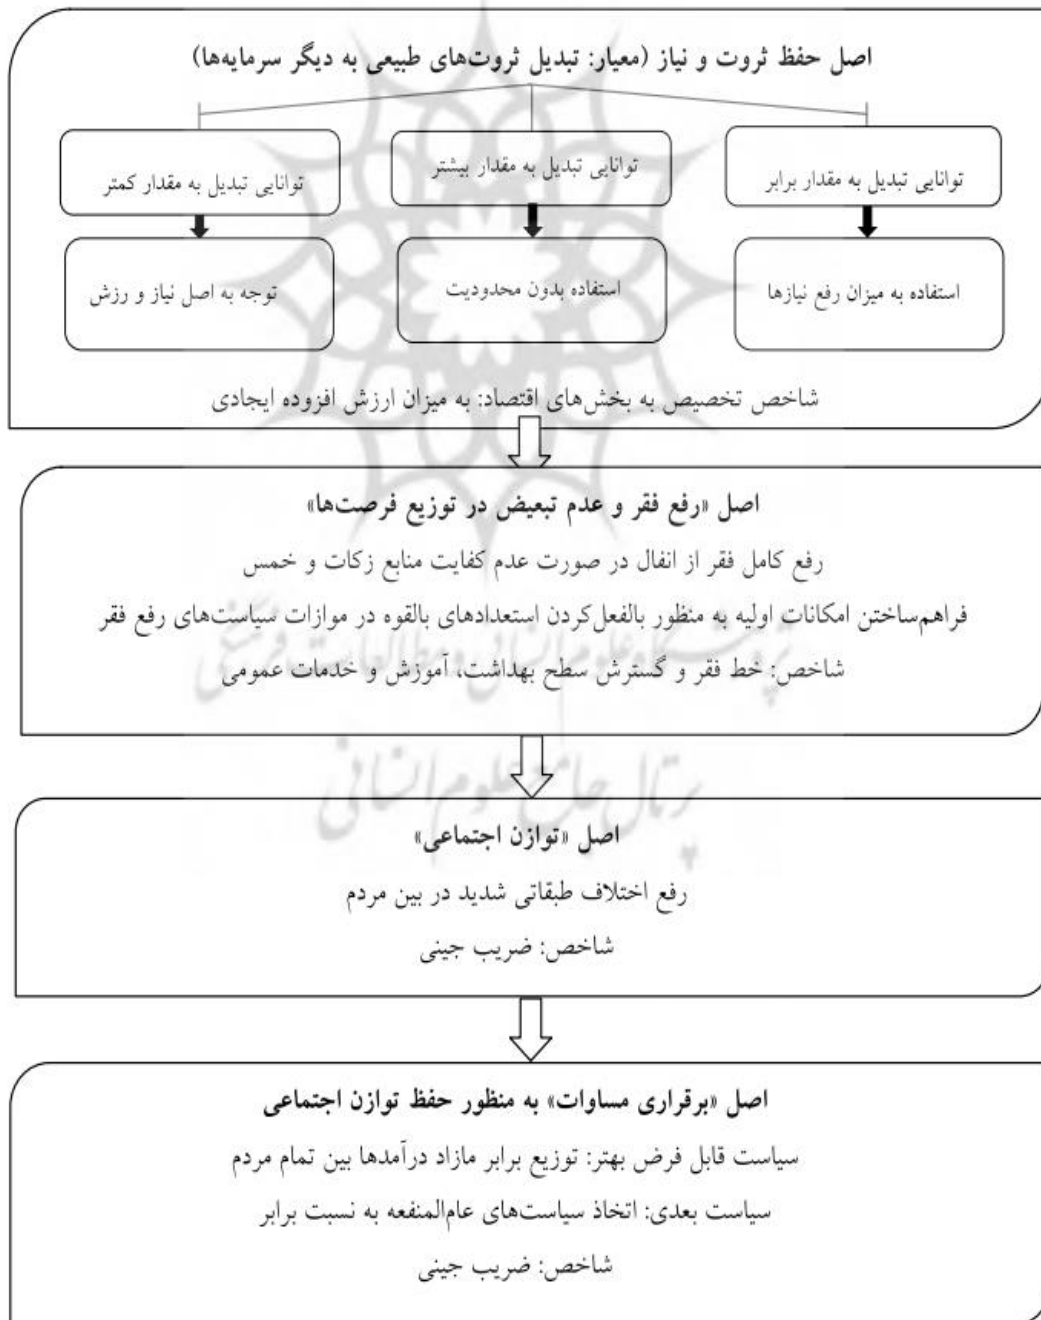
اصل حفظ ثروت و نیاز (معیار: تبدیل ثروت‌های طبیعی به دیگر سرمایه‌ها)

توانایی تبدیل به مقدار برابر

توانایی تبدیل به مقدار بیشتر

توانایی تبدیل به مقدار کمتر

استفاده به میزان رفع نیازها

استفاده بدون محدودیت

توجه به اصل نیاز و رزش

شاخص تخصیص به بخش‌های اقتصاد: به میزان ارزش افزوده ایجادی

اصل «رفع فقر و عدم تبعیض در توزیع فرصت‌ها»

رفع کامل فقر از انفال در صورت عدم کفایت منابع زکات و خمس

فراهم‌ساختن امکانات اولیه به منظور بالفعل‌کردن استعدادهای بالقوه در موازات سیاست‌های رفع فقر

شاخص: خط فقر و گسترش سطح بهداشت، آموزش و خدمات عمومی

اصل «توازن اجتماعی»

رفع اختلاف طبقاتی شدید در بین مردم

شاخص: ضریب جینی

اصل «برقراری مساوات» به منظور حفظ توازن اجتماعی

سیاست قابل فرض بهتر: توزیع برابر مازاد درآمدها بین تمام مردم

سیاست بعدی: اتخاذ سیاست‌های عام‌المنفعه به نسبت برابر

شاخص: ضریب جینی